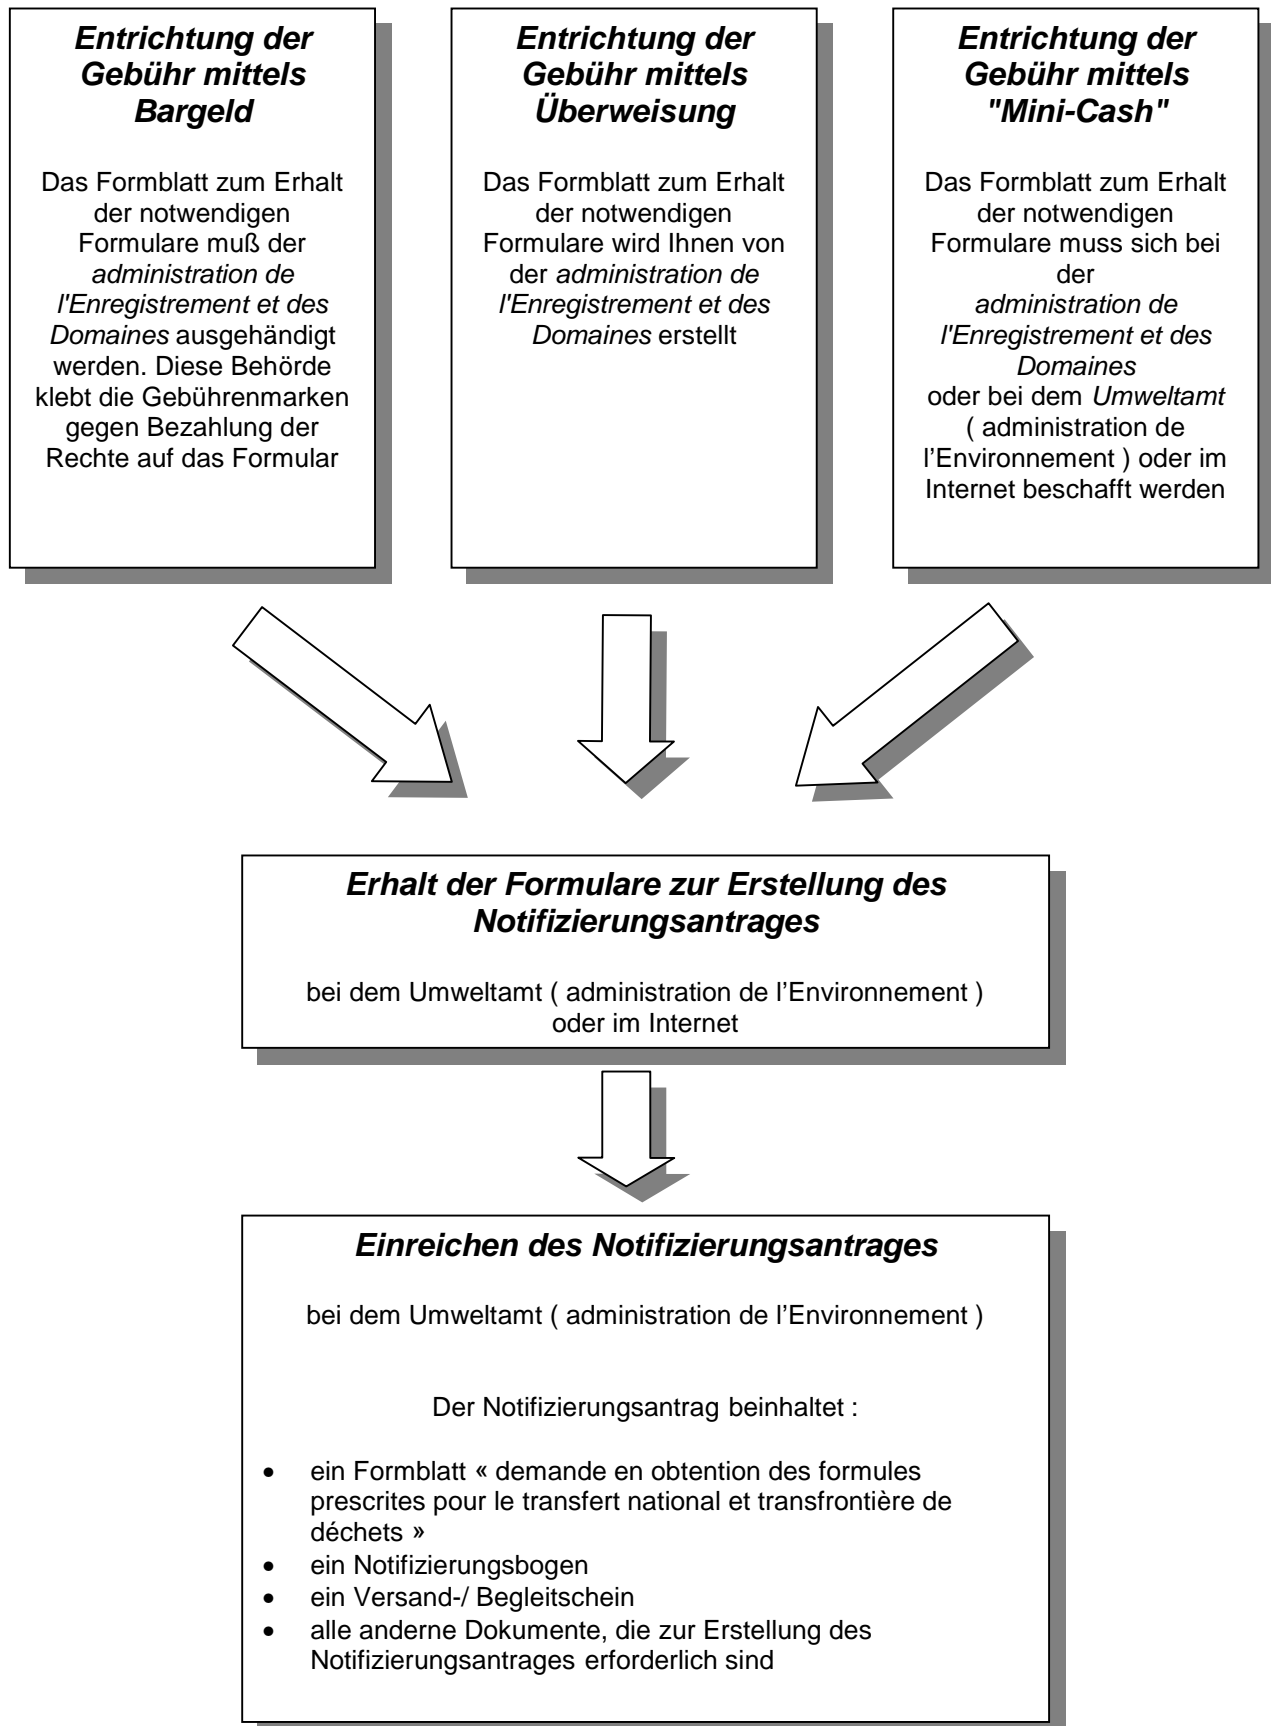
**Entrichtung der Gebühr mittels Bargeld**

Das Formblatt zum Erhalt der notwendigen Formulare muß der *administration de l'Enregistrement et des Domaines* ausgehändigt werden. Diese Behörde klebt die Gebührenmarken gegen Bezahlung der Rechte auf das Formular

**Entrichtung der Gebühr mittels Überweisung**

Das Formblatt zum Erhalt der notwendigen Formulare wird Ihnen von der *administration de l'Enregistrement et des Domaines* erstellt

**Entrichtung der Gebühr mittels "Mini-Cash"**

Das Formblatt zum Erhalt der notwendigen Formulare muss sich bei der *administration de l'Enregistrement et des Domaines* oder bei dem *Umweltamt* ( administration de l'Environnement ) oder im Internet beschafft werden

**Erhalt der Formulare zur Erstellung des Notifizierungsantrages**

bei dem Umweltamt ( administration de l'Environnement ) oder im Internet

**Einreichen des Notifizierungsantrages**

bei dem Umweltamt ( administration de l'Environnement )

Der Notifizierungsantrag beinhaltet :

- ein Formblatt « demande en obtention des formules prescrites pour le transfert national et transfrontière de déchets »
- ein Notifizierungsbogen
- ein Versand-/ Begleitschein
- alle anderne Dokumente, die zur Erstellung des Notifizierungsantrages erforderlich sind